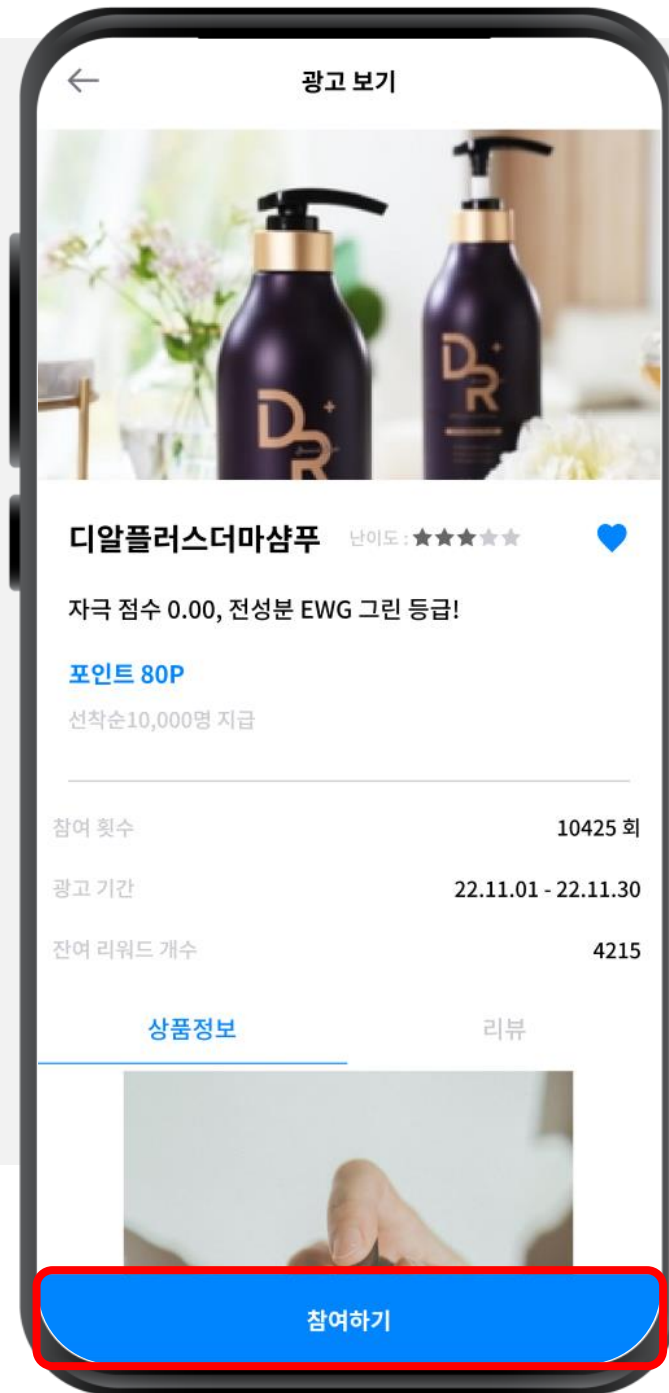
광고 보기

DR

DR

디알플러스더마샴푸 난이도 : ★★★★★

자극 점수 0.00, 전성분 EWG 그린 등급!

포인트 80P

선착순10,000명 지급

참여 횟수 10425 회

광고 기간 22.11.01 - 22.11.30

잔여 리워드 개수 4215

상품정보 리뷰

참여하기